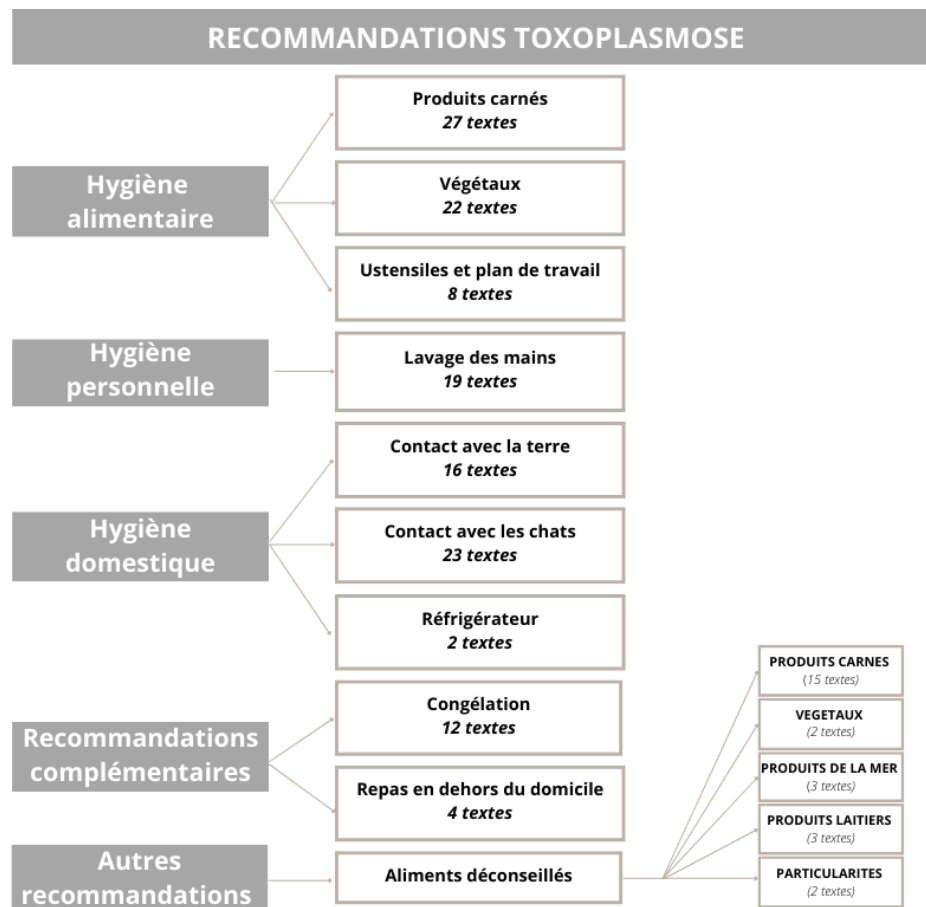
RECOMMANDATIONS TOXOPLASMOSE

Hygiène alimentaire

Produits carnés
27 textes

Végétaux
22 textes

Ustensiles et plan de travail
8 textes

Hygiène personnelle

Lavage des mains
19 textes

Hygiène domestique

Contact avec la terre
16 textes

Contact avec les chats
23 textes

Réfrigérateur
2 textes

Recommandations complémentaires

Congélation
12 textes

Repas en dehors du domicile
4 textes

Autres recommandations

Aliments déconseillés

PRODUITS CARNES
(15 textes)

VEGETAUX
(2 textes)

PRODUITS DE LA MER
(3 textes)

PRODUITS LAITIERS
(3 textes)

PARTICULARITES
(2 textes)